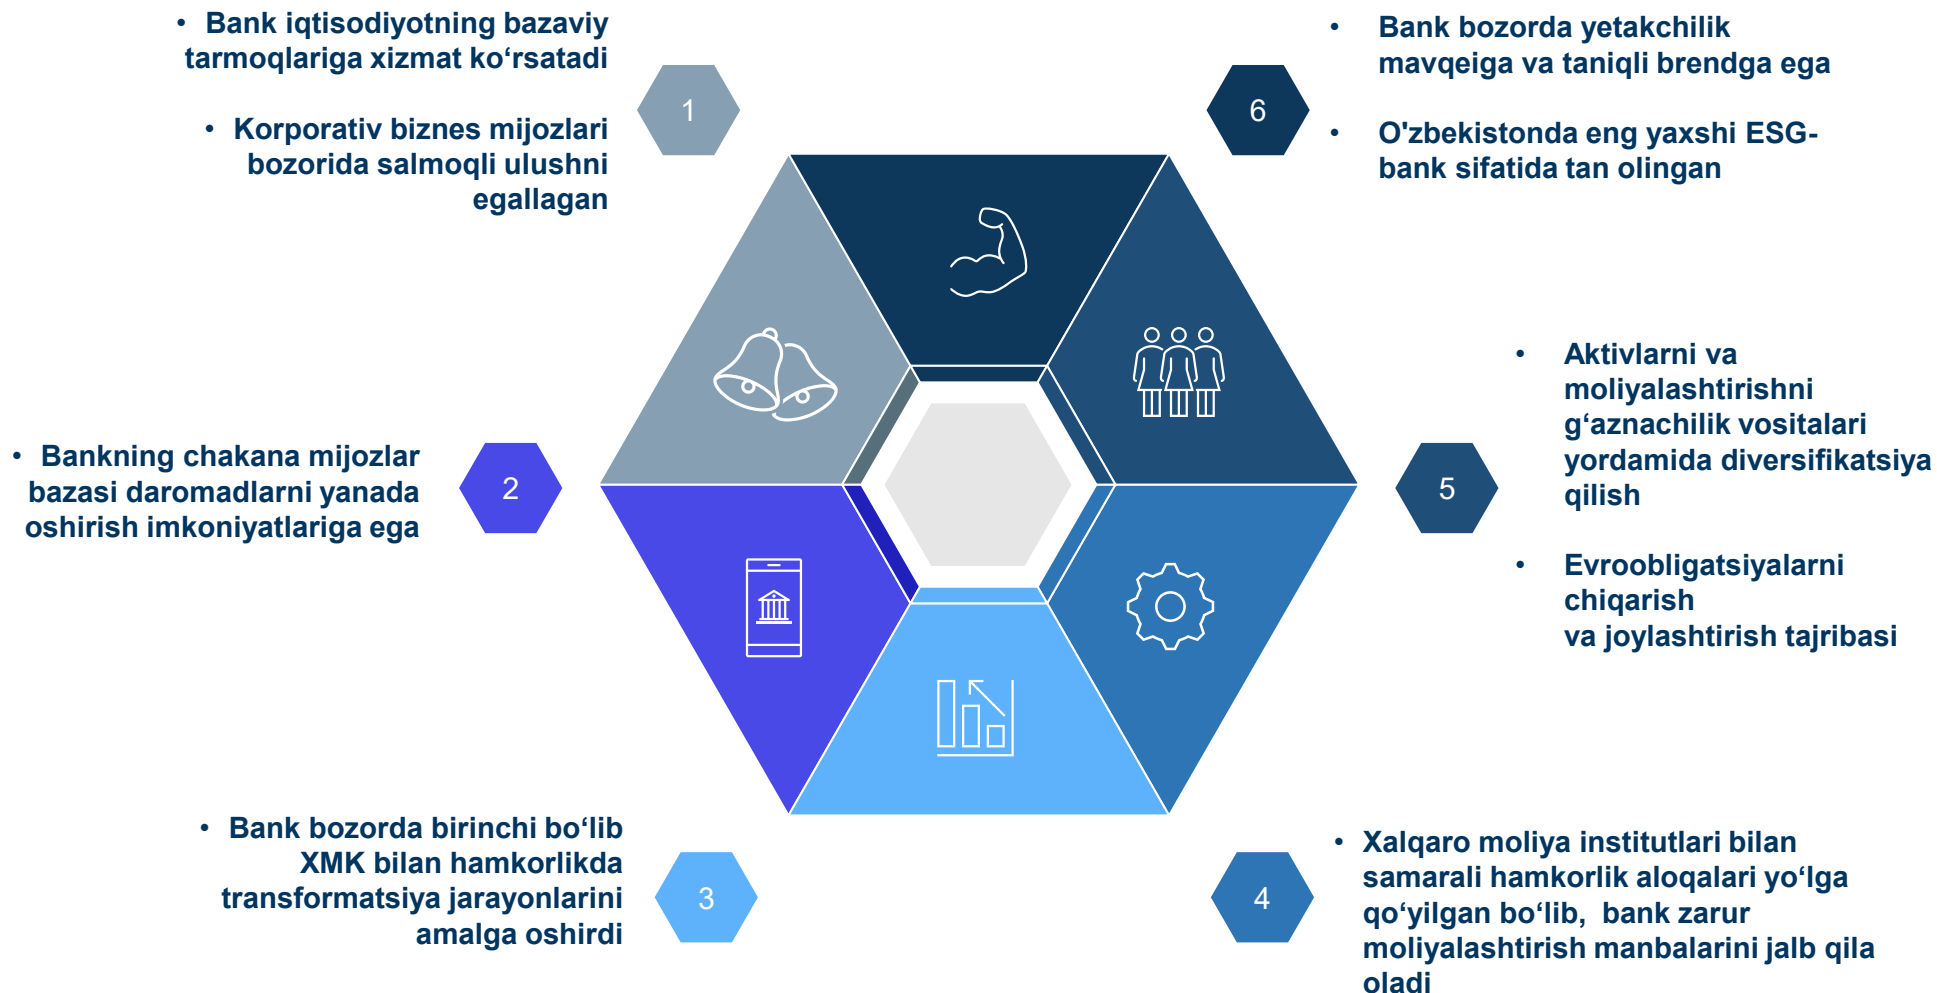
• Bank iqtisodiyotning bazaviy tarmoqlariga xizmat ko‘rsatadi

• Korporativ biznes mijozlari bozorida salmoqli ulushni egallagan

1

6

• Bank bozorda yetakchilik mavqeiga va taniqli brendga ega

• O'zbekistonda eng yaxshi ESG-bank sifatida tan olingan

• Aktivlarni va moliyalashtirishni g‘aznachilik vositalari yordamida diversifikatsiya qilish

• Evroobligatsiyalarni chiqarish va joylashtirish tajribasi

5

• Bankning chakana mijozlar bazasi daromadlarni yanada oshirish imkoniyatlariga ega

2

• Bank bozorda birinchi bo‘lib XMK bilan hamkorlikda transformatsiya jarayonlarini amalga oshirdi

3

4

• Xalqaro moliya institutlari bilan samarali hamkorlik aloqalari yo‘lga qo‘yilgan bo‘lib, bank zarur moliyalashtirish manbalarini jalb qila oladi